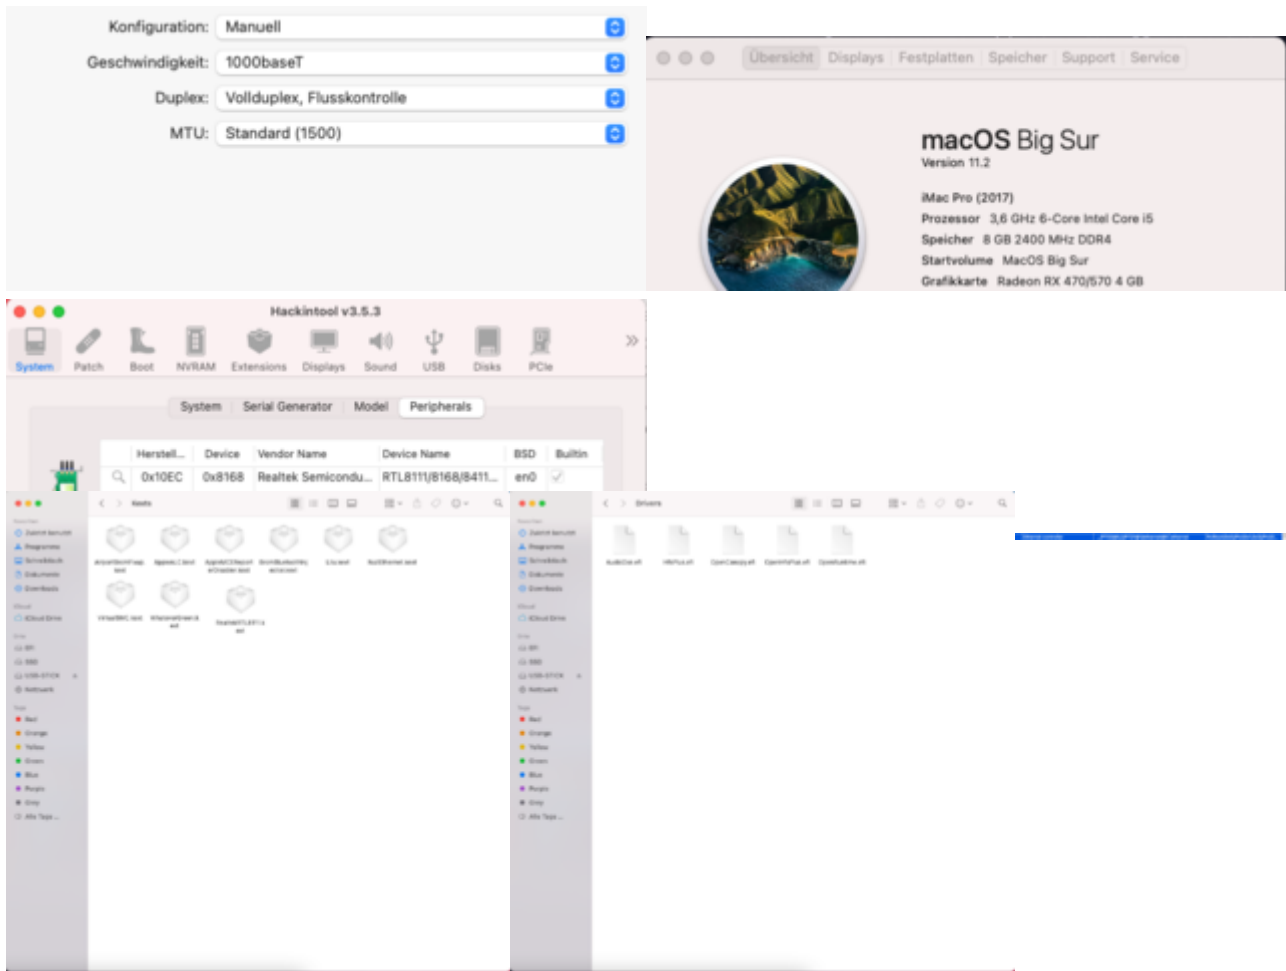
Konfiguration: Manuell
Geschwindigkeit: 1000baseT
Duplex: Vollduplex, Flusskontrolle
MTU: Standard (1500)

Übersicht Displays Festplatten Speicher Support Service

macOS Big Sur
Version 11.2

iMac Pro (2017)
Prozessor 3,6 GHz 6-Core Intel Core i5
Speicher 8 GB 2400 MHz DDR4
Startvolume MacOS Big Sur
Grafikkarte Radeon RX 470/570 4 GB

Hackintool v3.5.3

System Patch Boot NVRAM Extensions Displays Sound USB Disks PCIe

System Serial Generator Model Peripherals

| Herstell... | Device | Vendor Name | Device Name | BSD | Builtin |
|---|---|---|---|---|---|
| 0x10EC | 0x8168 | Realtek Semicondu... | RTL8111/8168/8411... | en0 | ✓ |

Kexts

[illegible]

Drivers

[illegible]